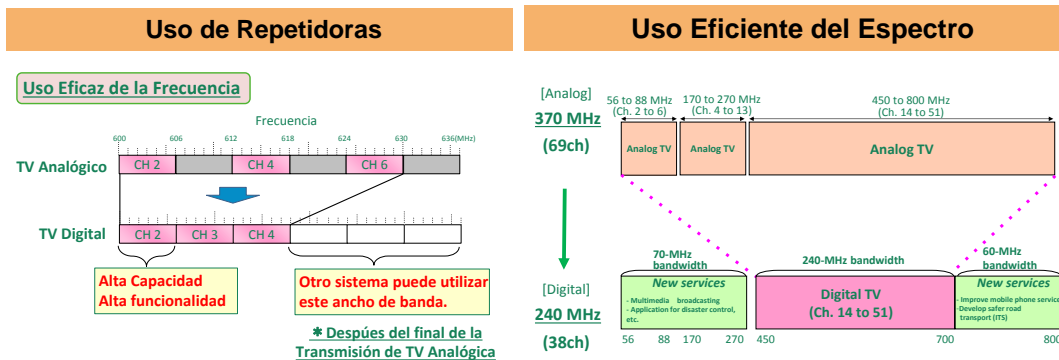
Uso de Repetidoras

Uso Eficaz de la Frecuencia

Frecuencia

600 606 612 618 624 630 636(MHz)

TV Analógico CH 2 CH 4 CH 6

TV Digital CH 2 CH 3 CH 4

Alta Capacidad
Alta funcionalidad

Otro sistema puede utilizar este ancho de banda.

✱ Después del final de la Transmisión de TV Analógica

Uso Eficiente del Espectro

[Analog]
370 MHz
(69ch)

56 to 88 MHz (Ch. 2 to 6)
170 to 270 MHz (Ch. 4 to 13)
450 to 800 MHz (Ch. 14 to 51)

Analog TV Analog TV Analog TV

[Digital]
240 MHz
(38ch)

70-MHz bandwidth
New services
- Multimedia broadcasting
- Application for disaster control, etc.

240-MHz bandwidth
Digital TV
(Ch. 14 to 51)

60-MHz bandwidth
New services
- Improve mobile phone service
- Develop safer road transport (ITS)

56 88 170 270 450 700 800